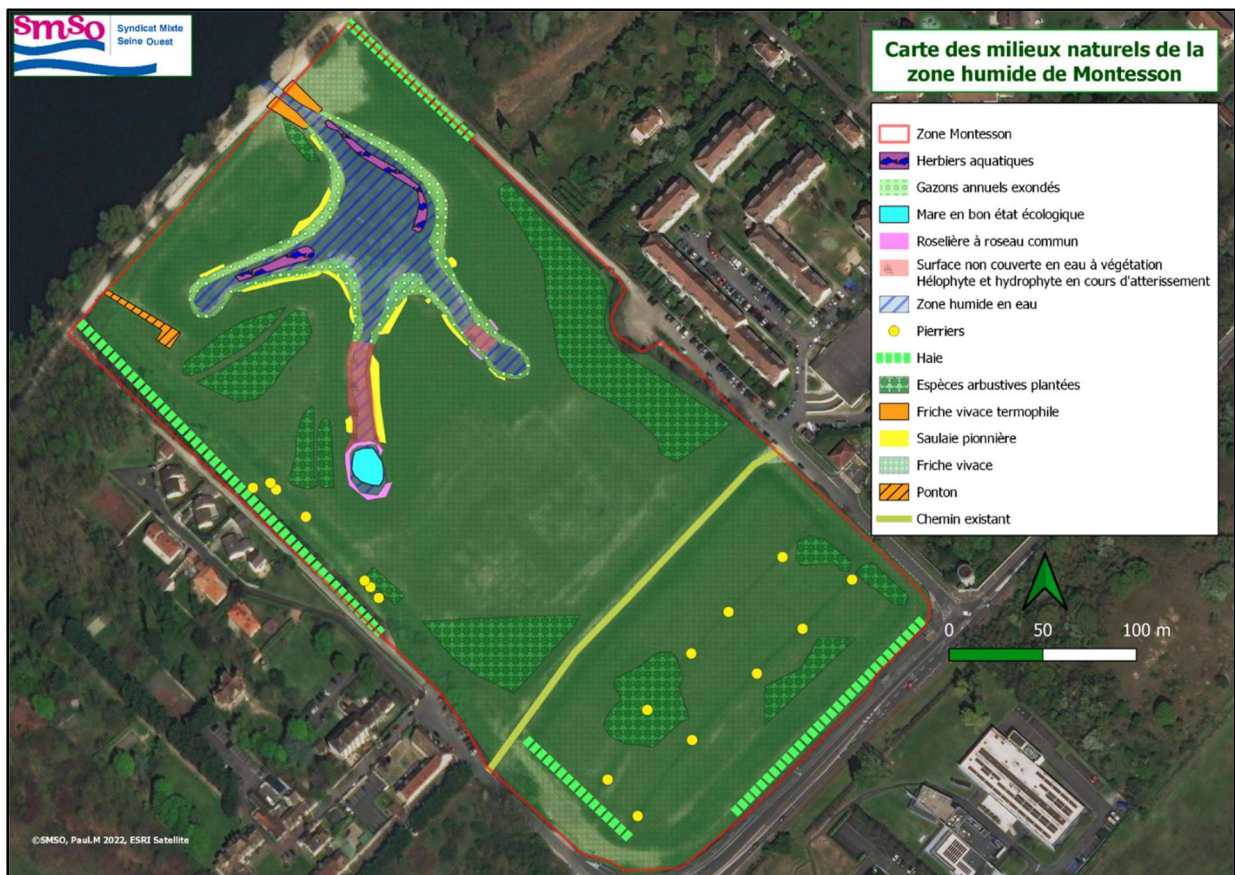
SmSO Syndicat Mixte Seine Ouest

Carte des milieux naturels de la zone humide de Montesson

Zone Montesson
Herbiers aquatiques
Gazons annuels exondés
Mare en bon état écologique
Roselière à roseau commun
Surface non couverte en eau à végétation Hélophyte et hydrophyte en cours d'atterissement
Zone humide en eau
Pierriers
Haie
Espèces arbustives plantées
Friche vivace termophile
Saulaie pionnière
Friche vivace
Ponton
Chemin existant

0 50 100 m

©SMSO, Paul.M 2022, ESRI Satellite